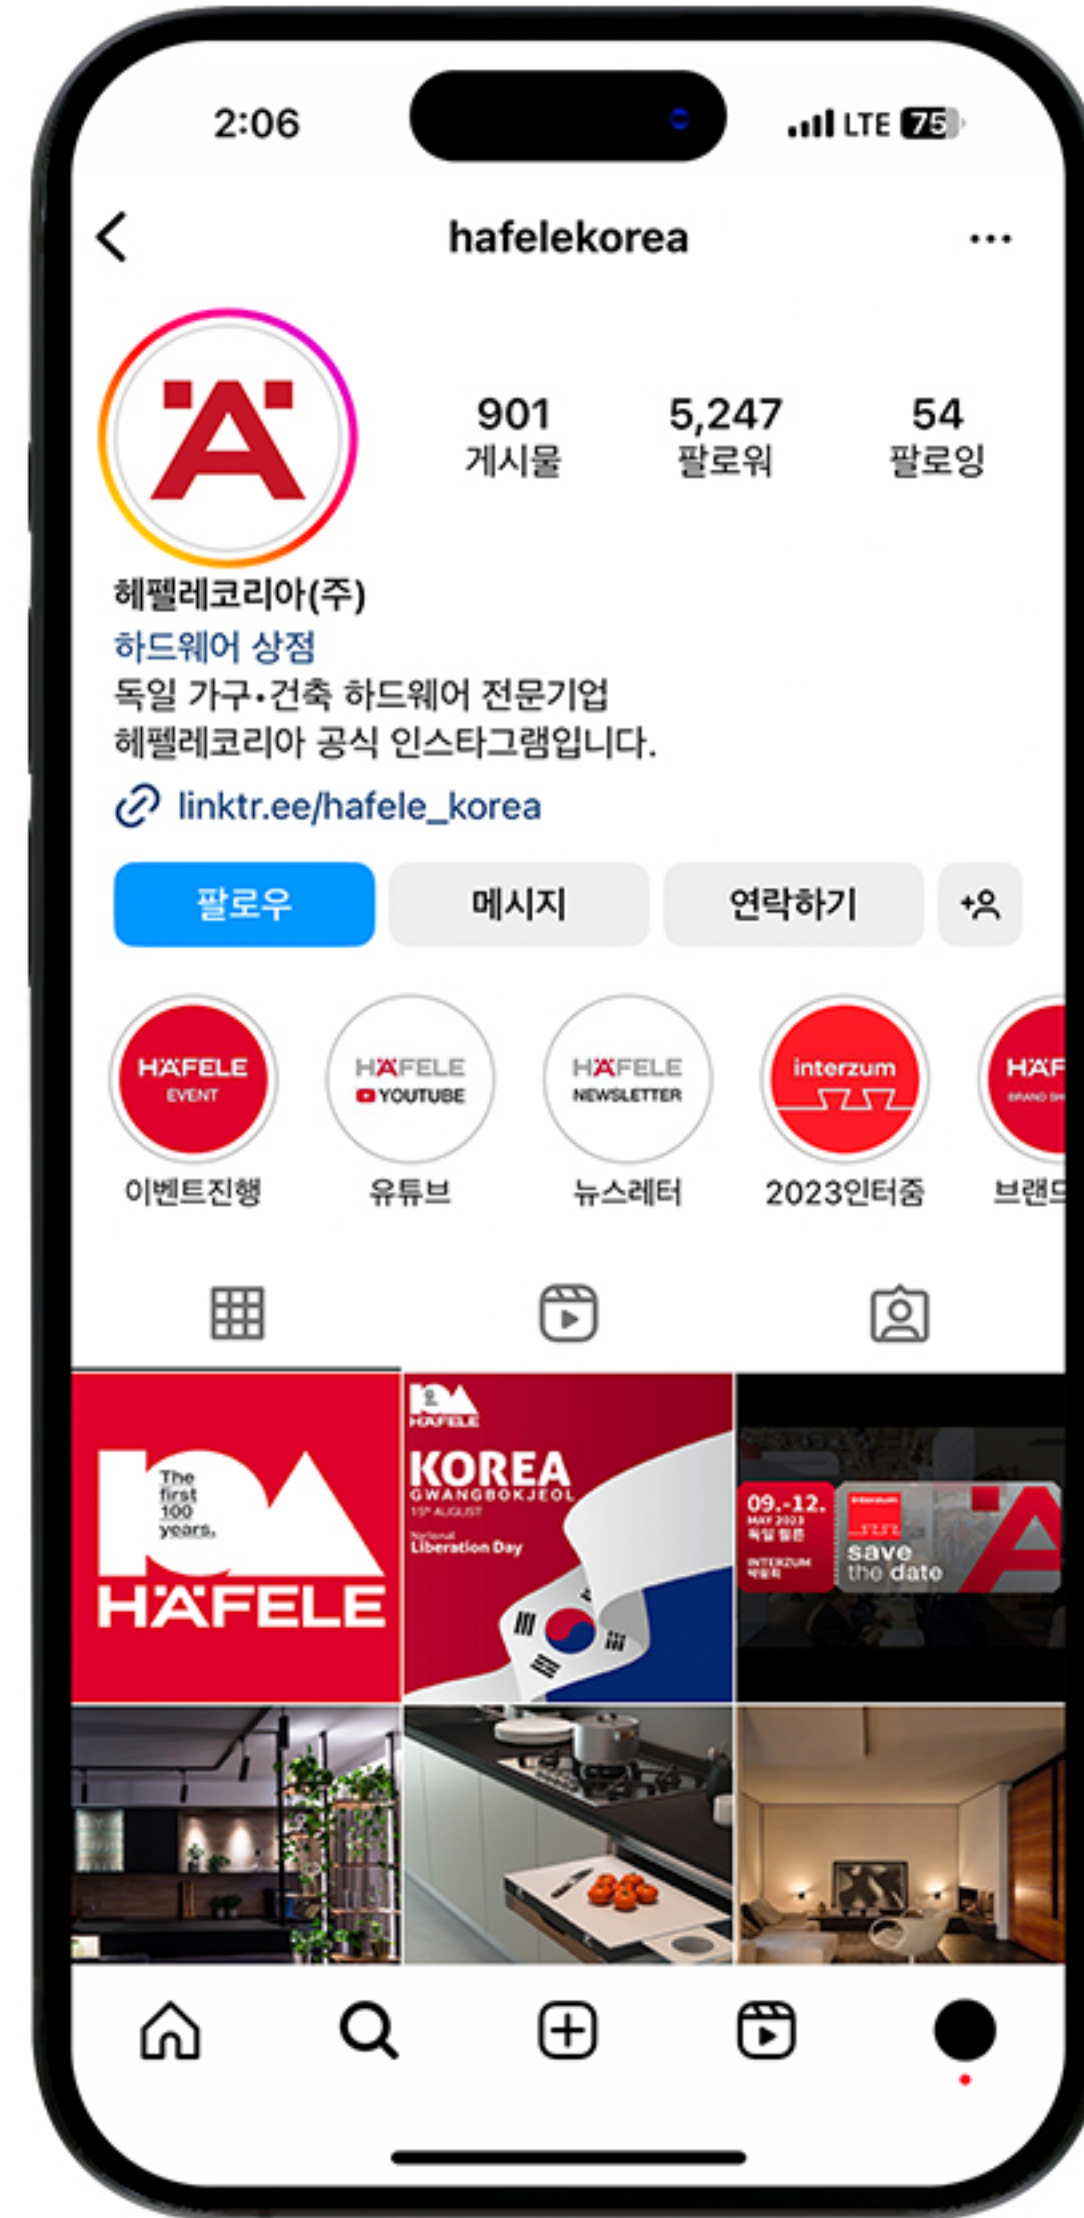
2:06

LTE 75

hafelekorea

...

901
게시물

5,247
팔로워

54
팔로잉

헤펠레코리아(주)
하드웨어 상점
독일 가구•건축 하드웨어 전문기업
헤펠레코리아 공식 인스타그램입니다.

linktr.ee/hafele_korea

팔로우 메시지 연락하기

HÄFELE EVENT
이벤트진행

HÄFELE YOUTUBE
유튜브

HÄFELE NEWSLETTER
뉴스레터

interzum
2023인터줌

HÄF
브랜드

The first 100 years.
HÄFELE

HÄFELE
KOREA
GWANGBOKJEOL
15th AUGUST
National Liberation Day

09.-12.
MAY 2023
독일 쾰른
INTERZUM
박람회
interzum
save the date